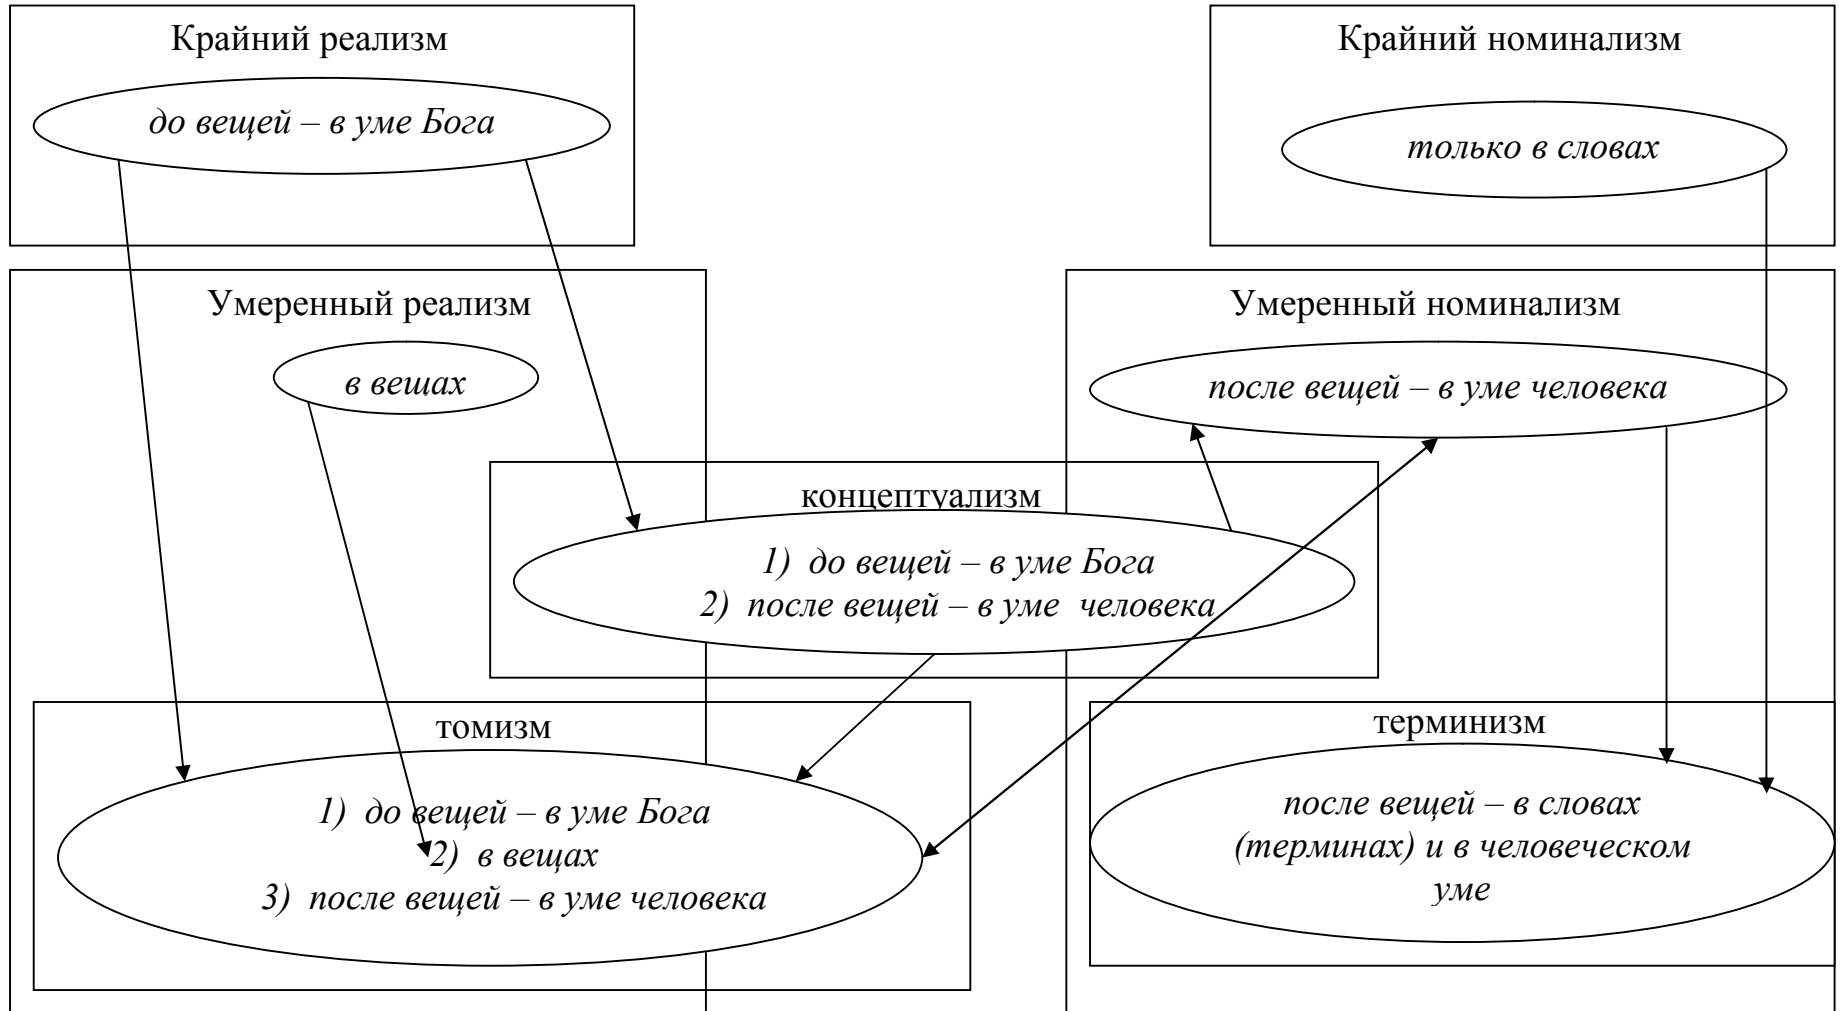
Крайний реализм

до вещей – в уме Бога

Крайний номинализм

только в словах

Умеренный реализм

в вешах

Умеренный номинализм

после вещей – в уме человека

концептуализм

1) до вещей – в уме Бога
2) после вещей – в уме человека

томизм

1) до вещей – в уме Бога
2) в вещах
3) после вещей – в уме человека

терминизм

после вещей – в словах (терминах) и в человеческом уме